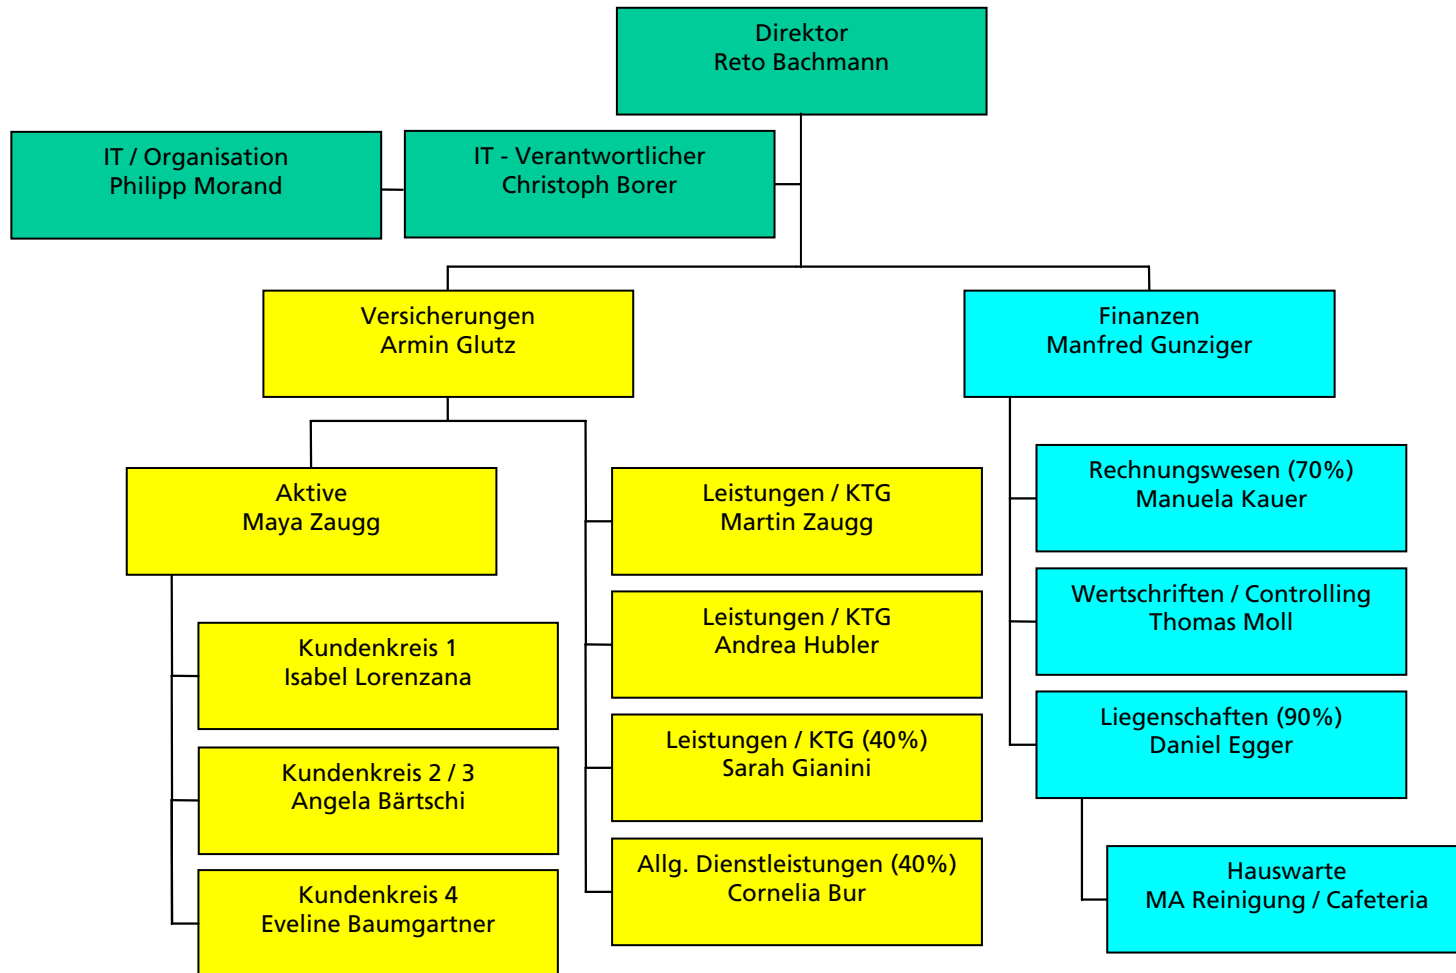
Direktor
Reto Bachmann

IT / Organisation
Philipp Morand

IT - Verantwortlicher
Christoph Borer

Versicherungen
Armin Glutz

Finanzen
Manfred Gunziger

Aktive
Maya Zaugg

Leistungen / KTG
Martin Zaugg

Rechnungswesen (70%)
Manuela Kauer

Leistungen / KTG
Andrea Hubler

Wertschriften / Controlling
Thomas Moll

Kundenkreis 1
Isabel Lorenzana

Leistungen / KTG (40%)
Sarah Gianini

Liegenschaften (90%)
Daniel Egger

Kundenkreis 2 / 3
Angela Bärtschi

Allg. Dienstleistungen (40%)
Cornelia Bur

Hauswarte
MA Reinigung / Cafeteria

Kundenkreis 4
Eveline Baumgartner